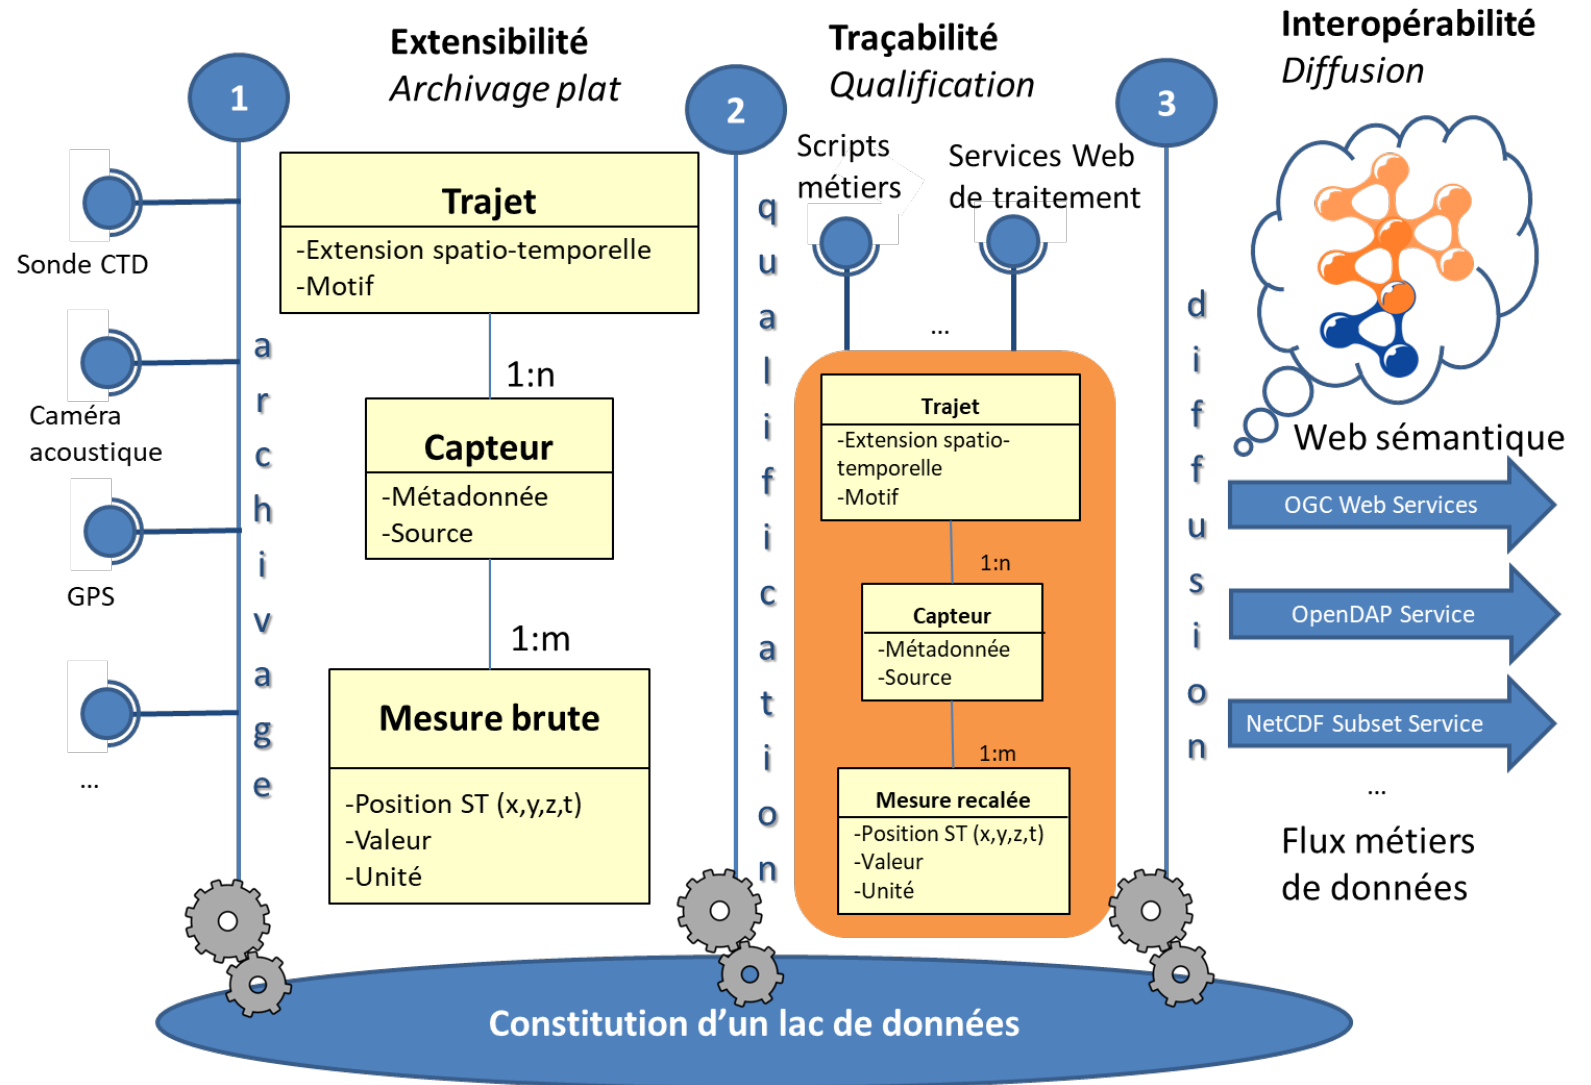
Extensibilité
Archivage plat

Traçabilité
Qualification

Interopérabilité
Diffusion

1

2

3

Sonde CTD

Caméra acoustique

GPS

...

archivage

Trajet
-Extension spatio-temporelle
-Motif

1:n

Capteur
-Métadonnée
-Source

1:m

Mesure brute
-Position ST (x,y,z,t)
-Valeur
-Unité

qualification

Scripts métiers

Services Web de traitement

...

Trajet
-Extension spatio-temporelle
-Motif

1:n

Capteur
-Métadonnée
-Source

1:m

Mesure recalée
-Position ST (x,y,z,t)
-Valeur
-Unité

diffusion

Web sémantique

OGC Web Services

OpenDAP Service

NetCDF Subset Service

...

Flux métiers de données

Constitution d'un lac de données